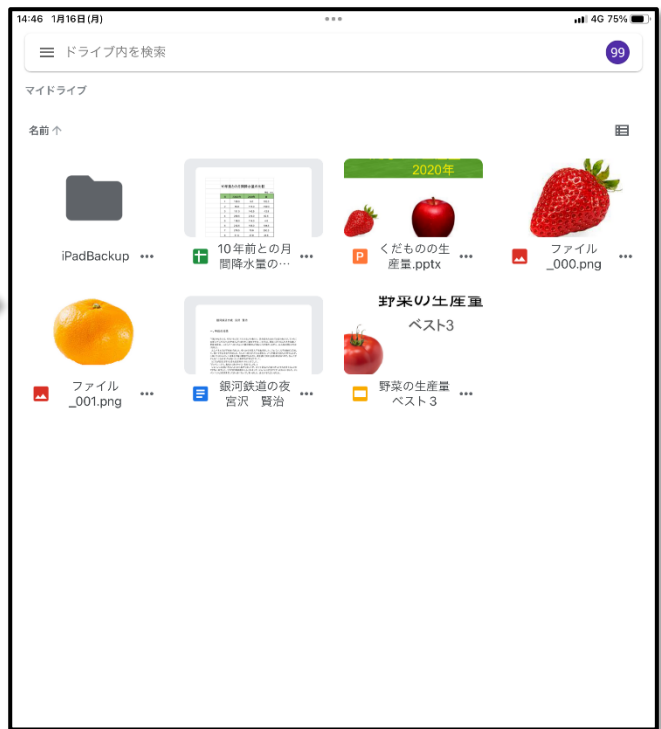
14:46 1月16日(月)

4G 75%

ドライブ内を検索

99

マイドライブ

名前 ↑

iPadBackup

10年前との月間降水量の…

2020年

くだものの生産量.pptx

ファイル_000.png

ファイル_001.png

銀河鉄道の夜 宮沢 賢治

野菜の生産量 ベスト3

野菜の生産量 ベスト３